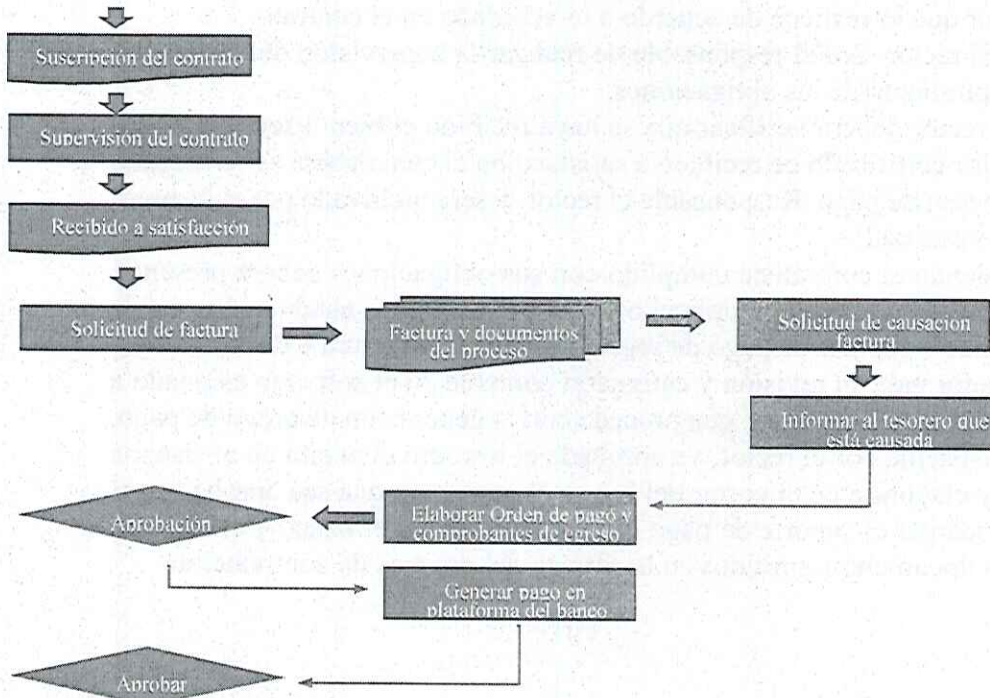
Suscripción del contrato

Supervisión del contrato

Recibido a satisfacción

Solicitud de factura

Factura y documentos del proceso

Solicitud de causacion factura

Informar al tesorero que está causada

Aprobación

Elaborar Orden de pago y comprobantes de egreso

Generar pago en plataforma del banco

Aprobar